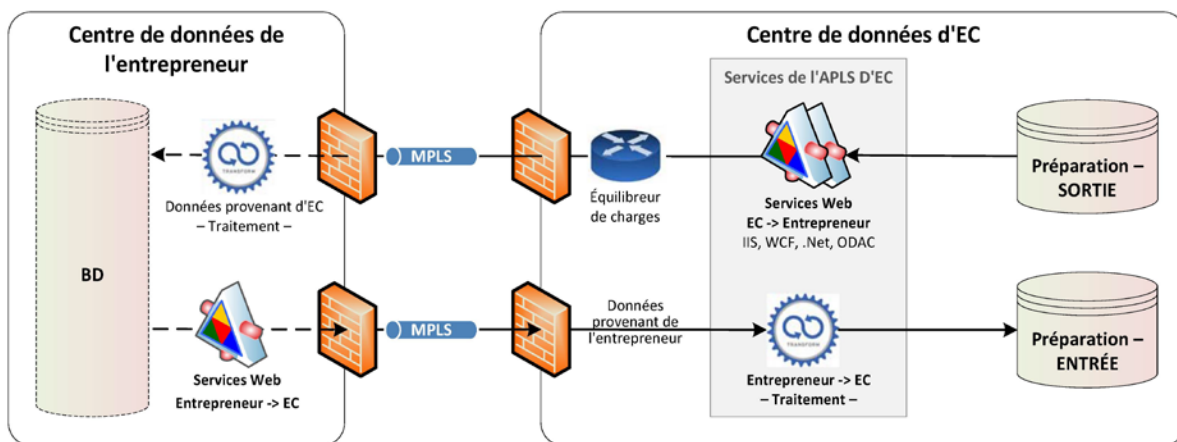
Centre de données de l'entrepreneur

Centre de données d'EC

Services de l'APLS D'EC

BD

TRANSFORM

Données provenant d'EC – Traitement –

MPLS

Équilibreur de charges

Services Web EC -> Entrepreneur IIS, WCF, .Net, ODAC

Préparation – SORTIE

Services Web Entrepreneur -> EC

MPLS

Données provenant de l'entrepreneur

TRANSFORM

Entrepreneur -> EC – Traitement –

Préparation – ENTRÉE